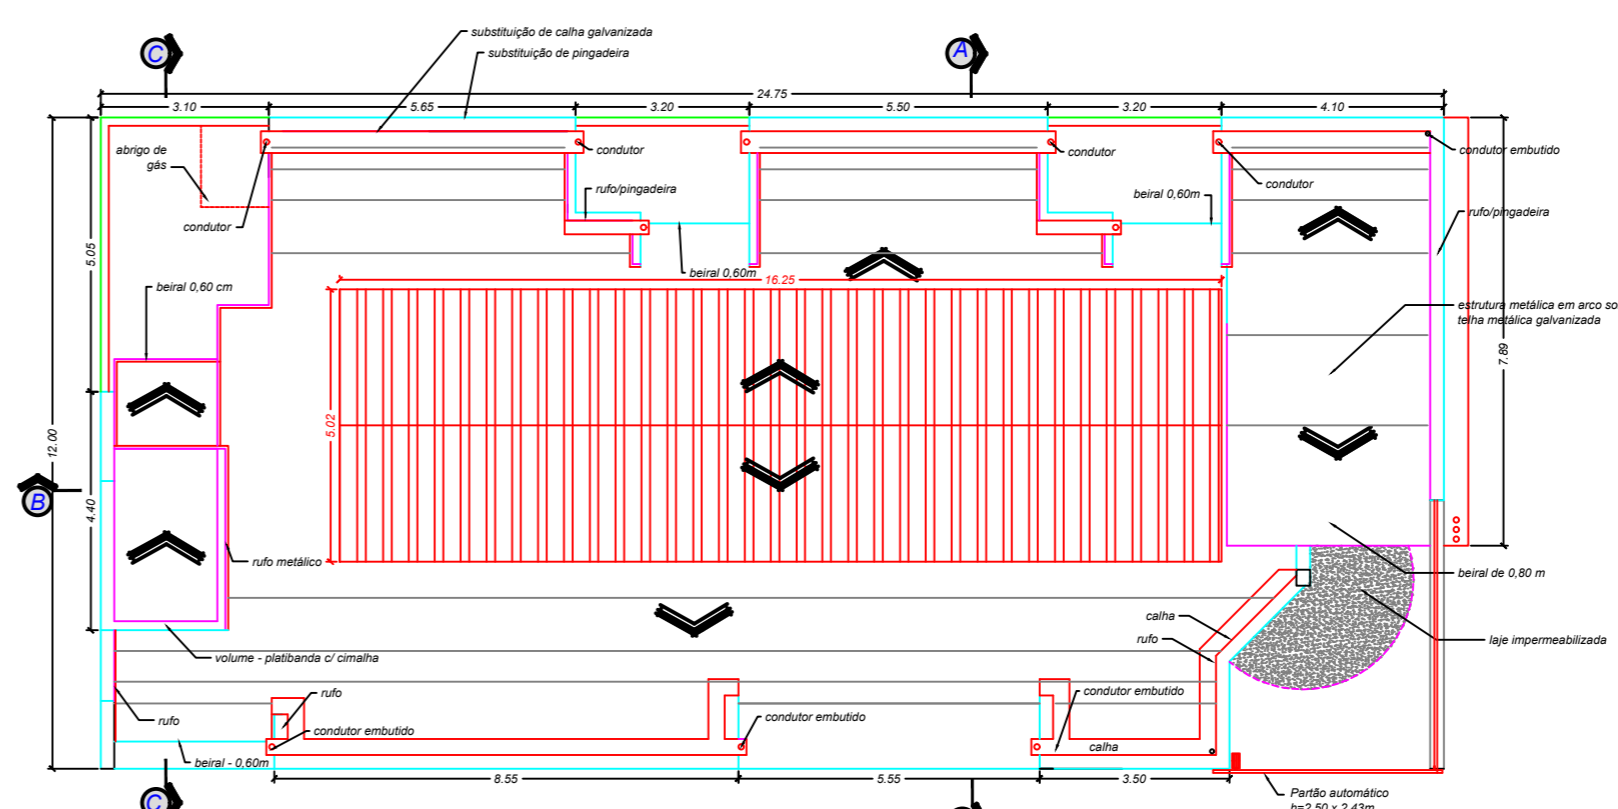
substituição de calha galvanizada
substituição de pingadeira

C
A

24.75
3.10
5.65
3.20
5.50
3.20
4.10

abrigo de gás
condutor
condutor
rufo/pingadeira
condutor
condutor
condutor embutido
beiral 0,60m
rufo/pingadeira
beiral 0,60m
16.25
beiral 0,60 cm
estrutura metálica em arco so telha metálica galvanizada
7.89
5.05
12.00
5.02
B
4.40
rufo metálico
beiral de 0,80 m
calha
laje impermeabilizada
rufo
volume - platibanda c/ cimalha
rufo
condutor embutido
rufo
condutor embutido
condutor embutido
calha
beiral - 0,60m
8.55
5.55
3.50
Partão automático
h=2,50 x 2,43m
C